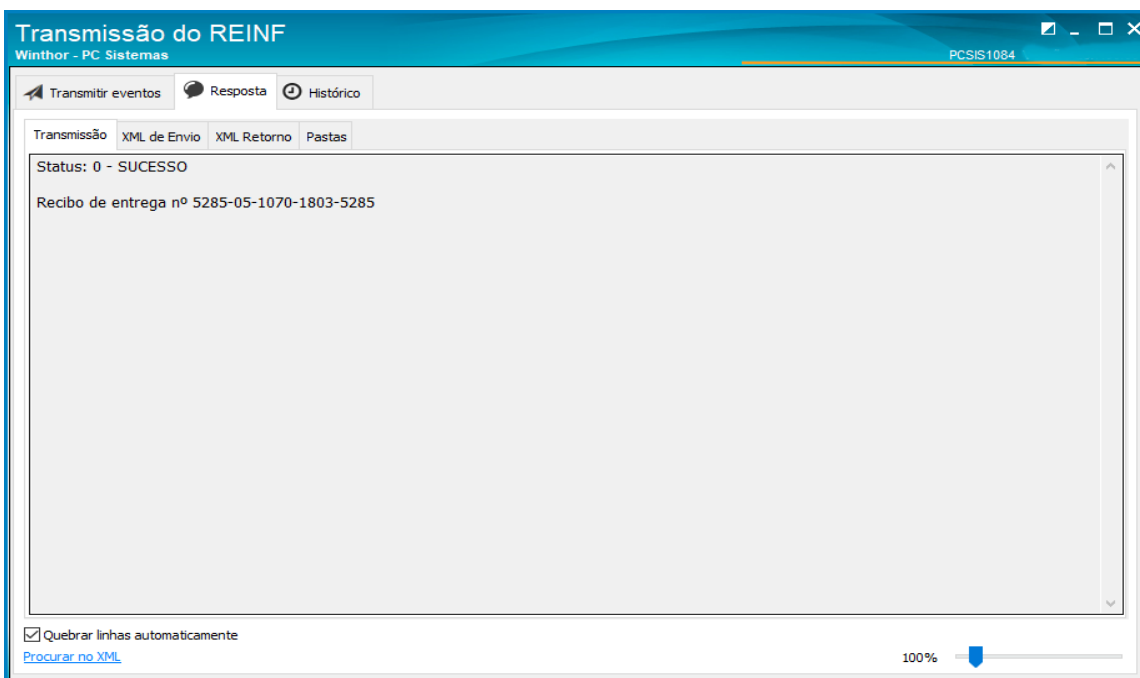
Transmissão do REINF
Winthor - PC Sistemas
PCSIS1084

Transmitir eventos
Resposta
Histórico

Transmissão
XML de Envio
XML Retorno
Pastas

Status: 0 - SUCESSO

Recibo de entrega nº 5285-05-1070-1803-5285

Quebrar linhas automaticamente
Procurar no XML
100%